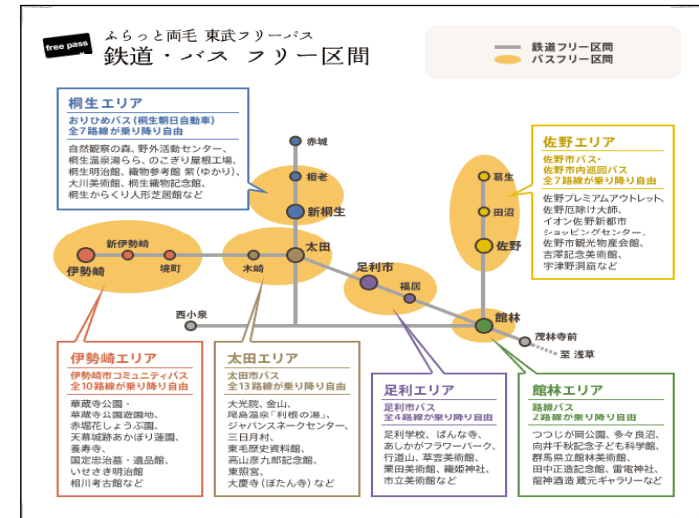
free pass

ふらっと両毛 東武フリーパス
鉄道・バス フリー区間

鉄道フリー区間
バスフリー区間

桐生エリア
おりひめバス（桐生朝日自動車）
全7路線が乗り降り自由
自然観察の森、野外活動センター、桐生温泉湯らら、のこぎり屋根工場、桐生明治館、織物参考館 紫（ゆかり）、大川美術館、桐生織物記念館、桐生からくり人形芝居館など

佐野エリア
佐野市バス・佐野市内巡回バス
全7路線が乗り降り自由
佐野プレミアムアウトレット、佐野厄除け大師、イオン佐野新都市ショッピングセンター、佐野市観光物産会館、吉澤記念美術館、宇津野洞窟など

赤城
相老
新桐生
葛生
田沼
佐野
新伊勢崎
伊勢崎
境町
木崎
太田
足利市
福居
館林
西小泉
茂林寺前
至 浅草

伊勢崎エリア
伊勢崎市コミュニティバス
全10路線が乗り降り自由
華蔵寺公園・華蔵寺公園遊園地、赤堀花しょうぶ園、天幕城跡あかぼり蓮園、養寿寺、国定忠治墓・遺品館、いせさき明治館、相川考古館など

太田エリア
太田市バス
全13路線が乗り降り自由
大光院、金山、尾島温泉「利根の湯」、ジャパンスネークセンター、三日月村、東毛歴史資料館、高山彦九郎記念館、東照宮、大慶寺（ぼたん寺）など

足利エリア
足利市バス
全4路線が乗り降り自由
足利学校、ばんな寺、あしかがフラワーパーク、行道山、草雲美術館、栗田美術館、織姫神社、市立美術館など

館林エリア
路線バス
2路線が乗り降り自由
つつじが岡公園、多々良沼、向井千秋記念子ども科学館、群馬県立館林美術館、田中正造記念館、雷電神社、龍神酒造 蔵元ギャラリーなど